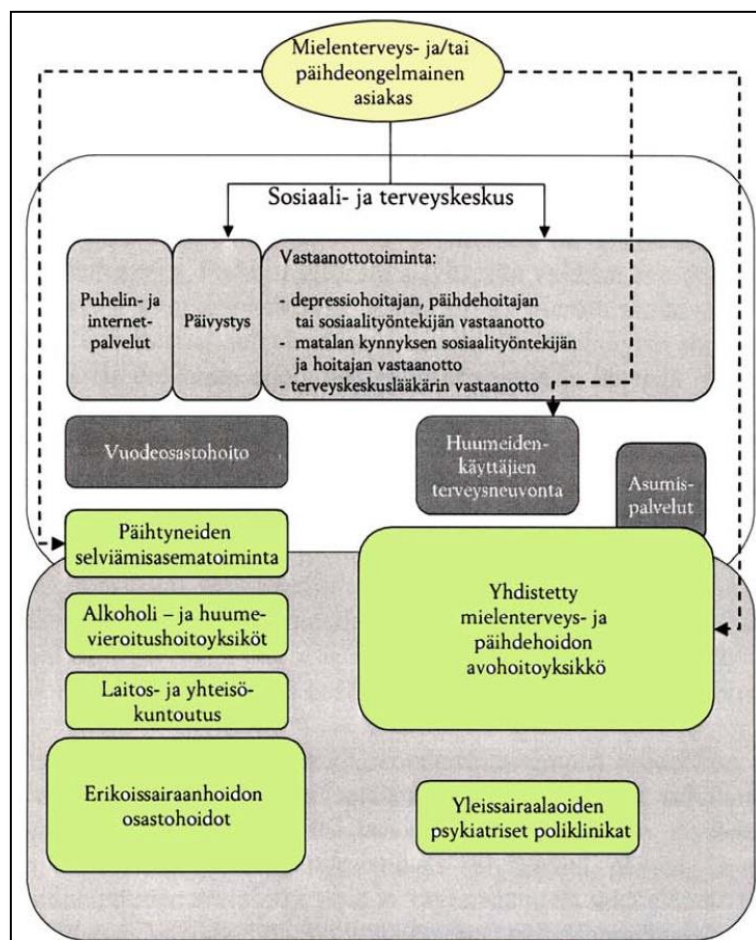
Mielenterveys- ja/tai päihdeongelmainen asiakas

Sosiaali- ja terveyskeskus

Puhelin- ja internet-palvelut

Päivystys

Vastaanottotoiminta:

- depressiohoitajan, päihdehoitajan tai sosiaalityöntekijän vastaanotto
- matalan kynnyksen sosiaalityöntekijän ja hoitajan vastaanotto
- terveyskeskuslääkärin vastaanotto

Vuodeosastohoito

Huumeiden-käyttäjien terveysneuvonta

Asumis-palvelut

Päihtyneiden selviämisasematoiminta

Yhdistetty mielenterveys- ja päihdehoidon avohoitoyksikkö

Alkoholi – ja huume-vieroitushoitoyksiköt

Laitos- ja yhteisö-kuntoutus

Erikoissairaanhoidon osastohoidot

Yleissairaalaoiden psykiatriset poliklinikat